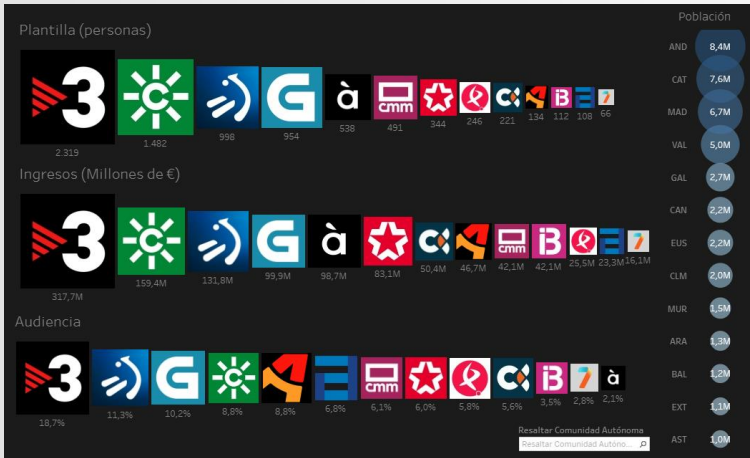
Plantilla (personas)

3 à cmm B

2 319
1.482
998
954
538
491
344
246
221
134
112
108
66

Ingresos (Millones de €)

3 à cmm B

317,7M
159,4M
131,8M
99,9M
98,7M
83,1M
50,4M
46,7M
42,1M
42,1M
25,5M
23,3M
16,1M

Audiencia

3 cmm B à

18,7%
11,3%
10,2%
8,8%
8,8%
6,8%
6,1%
6,0%
5,8%
5,6%
3,5%
2,8%
2,1%

Resaltar Comunidad Autónoma
Resaltar Comunidad Autóno...

Población

AND 8,4M
CAT 7,6M
MAD 6,7M
VAL 5,0M
GAL 2,7M
CAN 2,2M
EUS 2,2M
CLM 2,0M
MUR 1,5M
ARA 1,3M
BAL 1,2M
EXT 1,1M
AST 1,0M